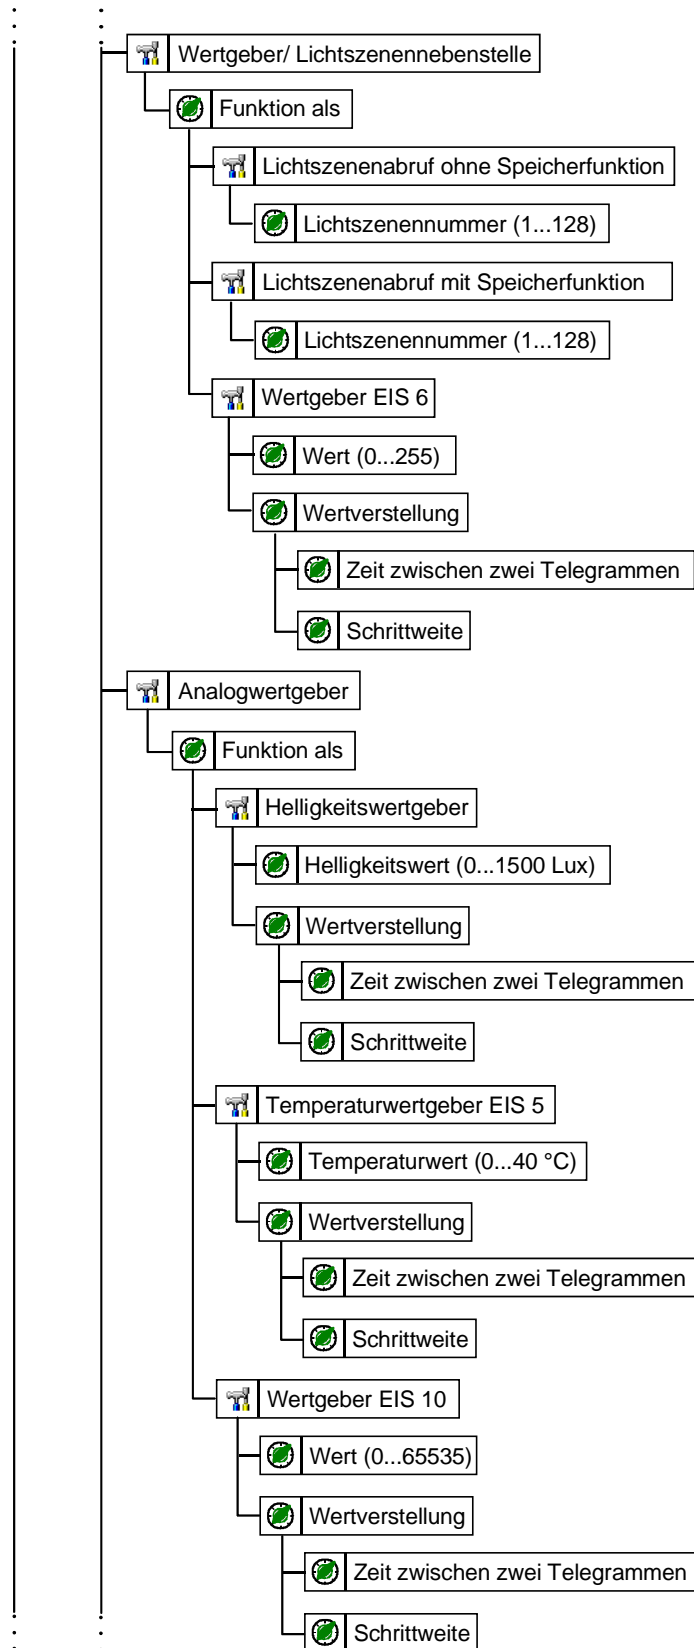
Wertgeber/ Lichtszenennebenstelle

Funktion als

Lichtszenenabruf ohne Speicherfunktion

Lichtszenennummer (1...128)

Lichtszenenabruf mit Speicherfunktion

Lichtszenennummer (1...128)

Wertgeber EIS 6

Wert (0...255)

Wertverstellung

Zeit zwischen zwei Telegrammen

Schrittweite

Analogwertgeber

Funktion als

Helligkeitswertgeber

Helligkeitswert (0...1500 Lux)

Wertverstellung

Zeit zwischen zwei Telegrammen

Schrittweite

Temperaturwertgeber EIS 5

Temperaturwert (0...40 °C)

Wertverstellung

Zeit zwischen zwei Telegrammen

Schrittweite

Wertgeber EIS 10

Wert (0...65535)

Wertverstellung

Zeit zwischen zwei Telegrammen

Schrittweite